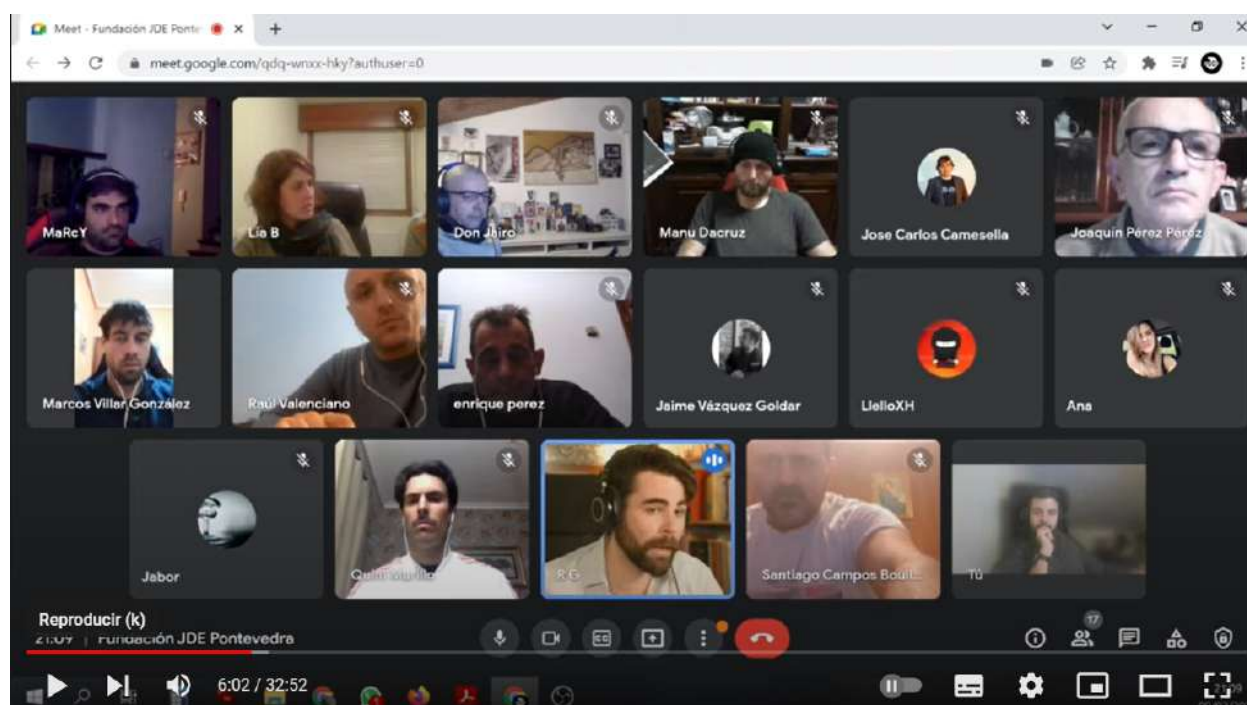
Meet - Fundación JDE Ponte ×
meet.google.com/qdq-wnxx-hky?authuser=0

MaRcY
Lia B
Don Jbiro
Manu Dacruz
Jose Carlos Camesella
Joaquin Pérez Pérez
Marcos Villar González
Raúl Valenciano
enrique perez
Jaime Vázquez Goldar
LlelloXH
Ana
Jabor
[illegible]
R G
Santiago Campos Boul...
Tú

Reproducir (k)
21:09 | Fundación JDE Pontevedra
17
6:02 / 32:52